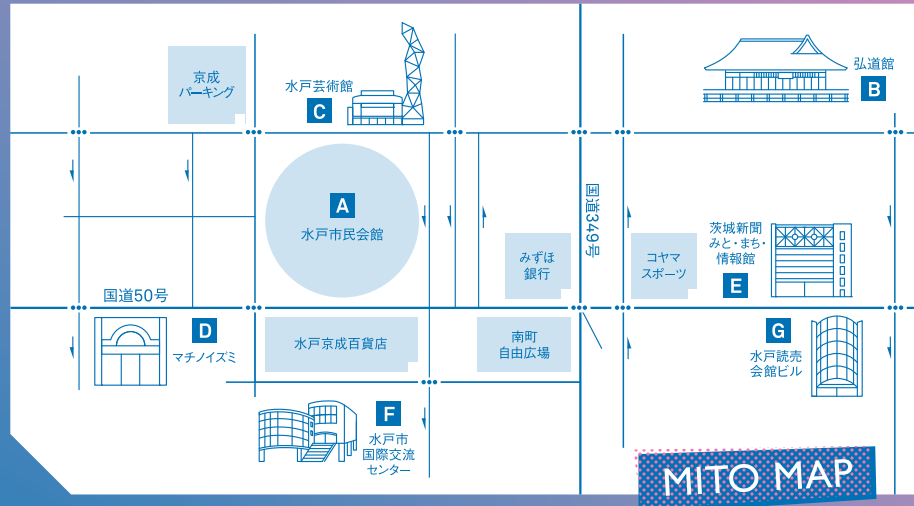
京成
パーキング

水戸芸術館
C

弘道館
B

A
水戸市民会館

国道349号

みずほ
銀行

コヤマ
スポーツ

茨城新聞
みと・まち・
情報館
E

国道50号

D
マチノイズミ

水戸京成百貨店

南町
自由広場

G
水戸読売
会館ビル

F
水戸市
国際交流
センター

MITO MAP